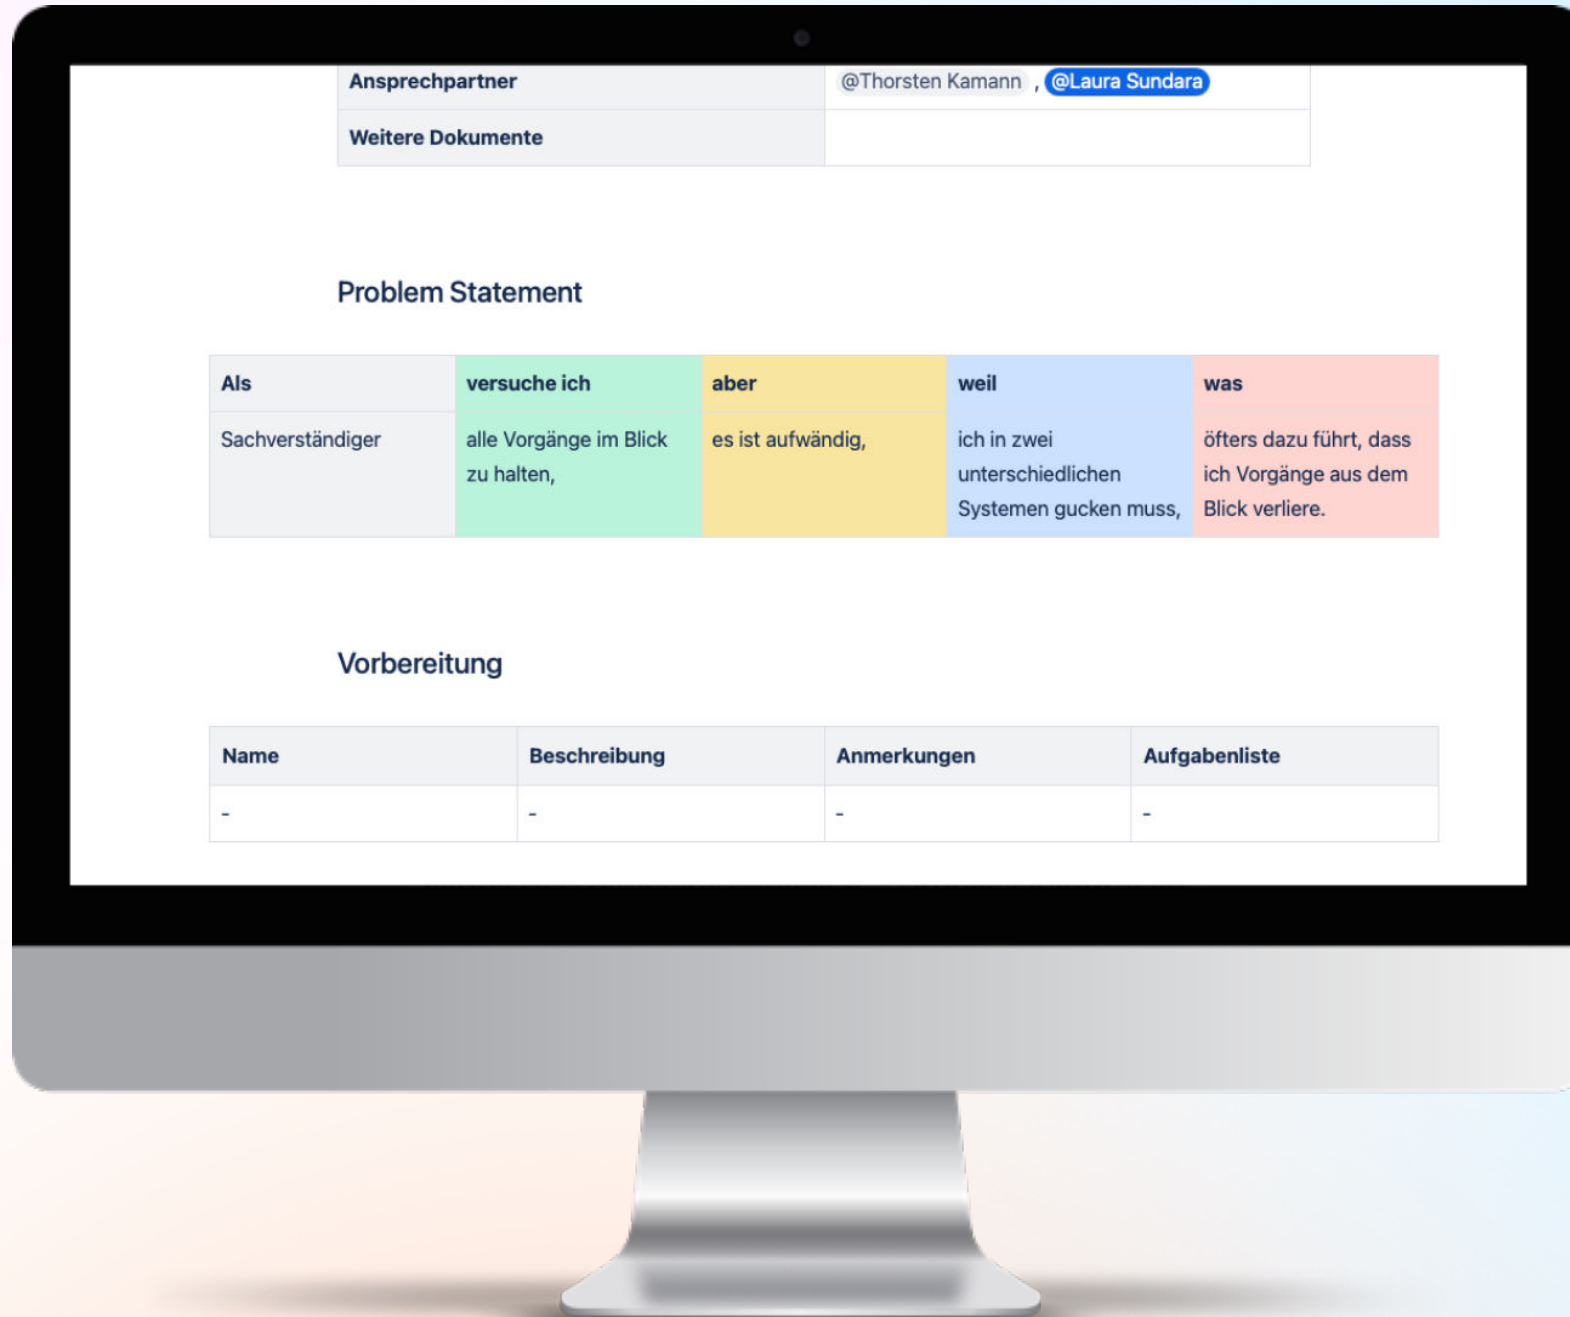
| | |
|---|---|
| Ansprechpartner | @Thorsten Kamann , @Laura Sundara |
| Weitere Dokumente | |

Problem Statement

| Als | versuche ich | aber | weil | was |
|---|---|---|---|---|
| Sachverständiger | alle Vorgänge im Blick zu halten, | es ist aufwändig, | ich in zwei unterschiedlichen Systemen gucken muss, | öfters dazu führt, dass ich Vorgänge aus dem Blick verliere. |

Vorbereitung

| Name | Beschreibung | Anmerkungen | Aufgabenliste |
|---|---|---|---|
| - | - | - | - |